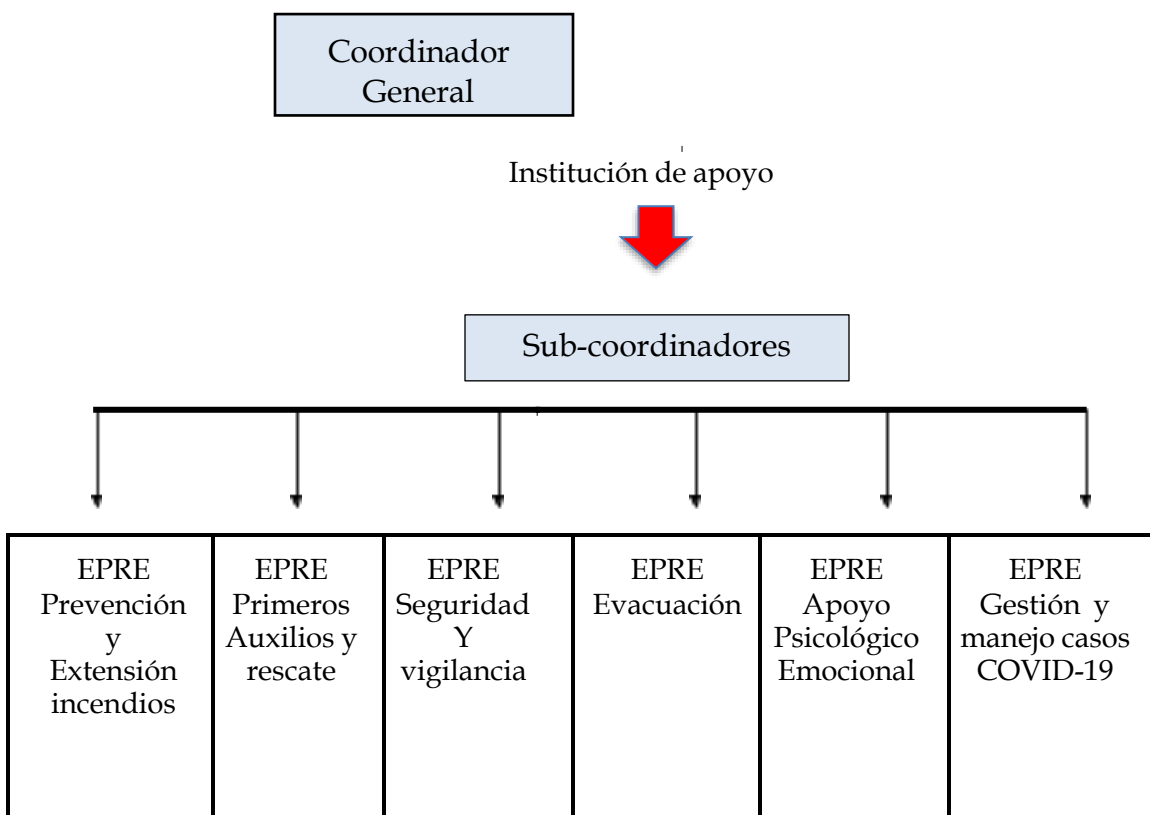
Coordinador General

Institución de apoyo

Sub-coordinadores

| EPRE Prevención y Extensión incendios | EPRE Primeros Auxilios y rescate | EPRE Seguridad Y vigilancia | EPRE Evacuación | EPRE Apoyo Psicológico Emocional | EPRE Gestión y manejo casos COVID-19 |
|---|---|---|---|---|---|